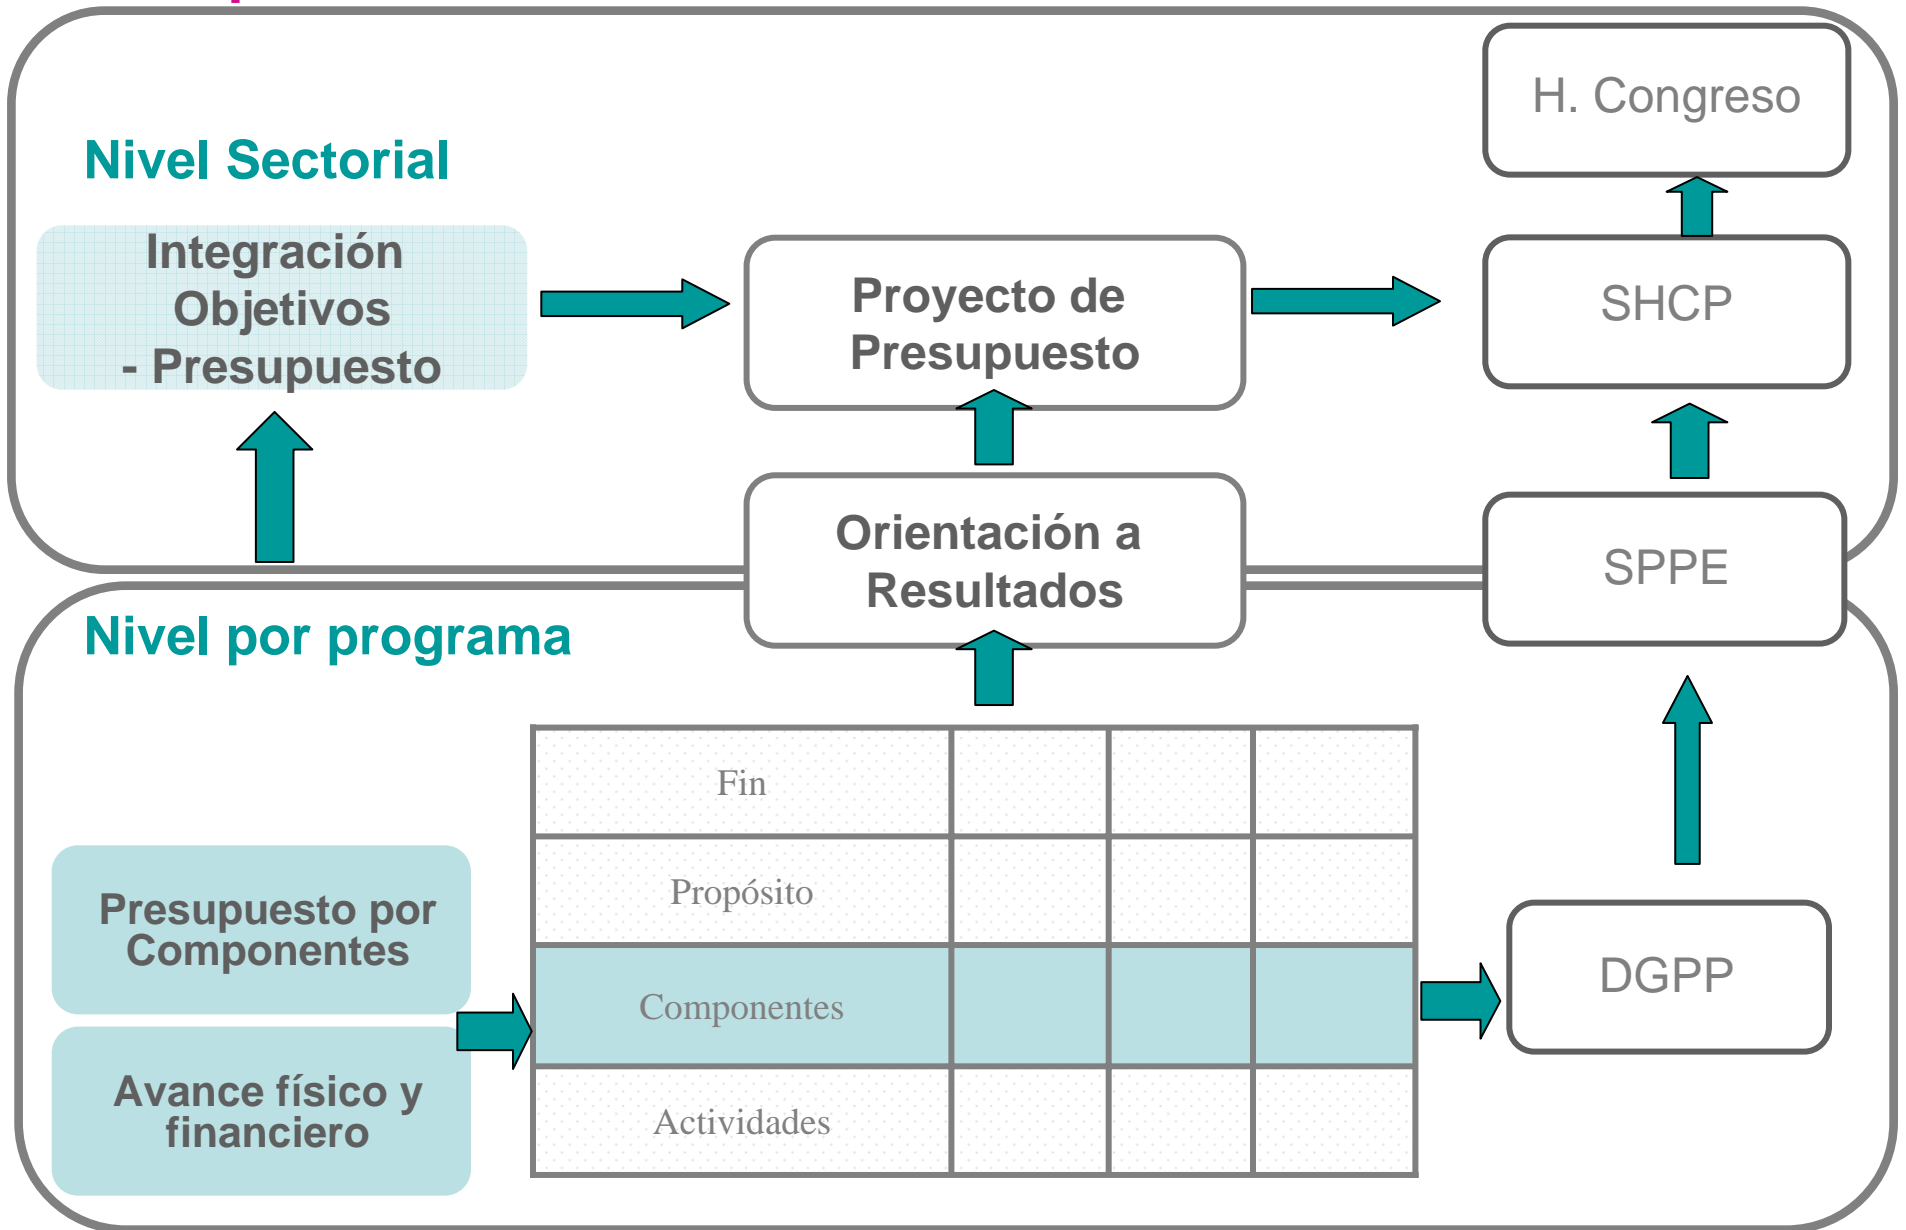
Nivel Sectorial

Integración Objetivos - Presupuesto

Proyecto de Presupuesto

H. Congreso

SHCP

Orientación a Resultados

SPPE

Nivel por programa

| Fin | | | |
|---|---|---|---|
| Propósito | | | |
| Componentes | | | |
| Actividades | | | |

Presupuesto por Componentes

Avance físico y financiero

DGPP